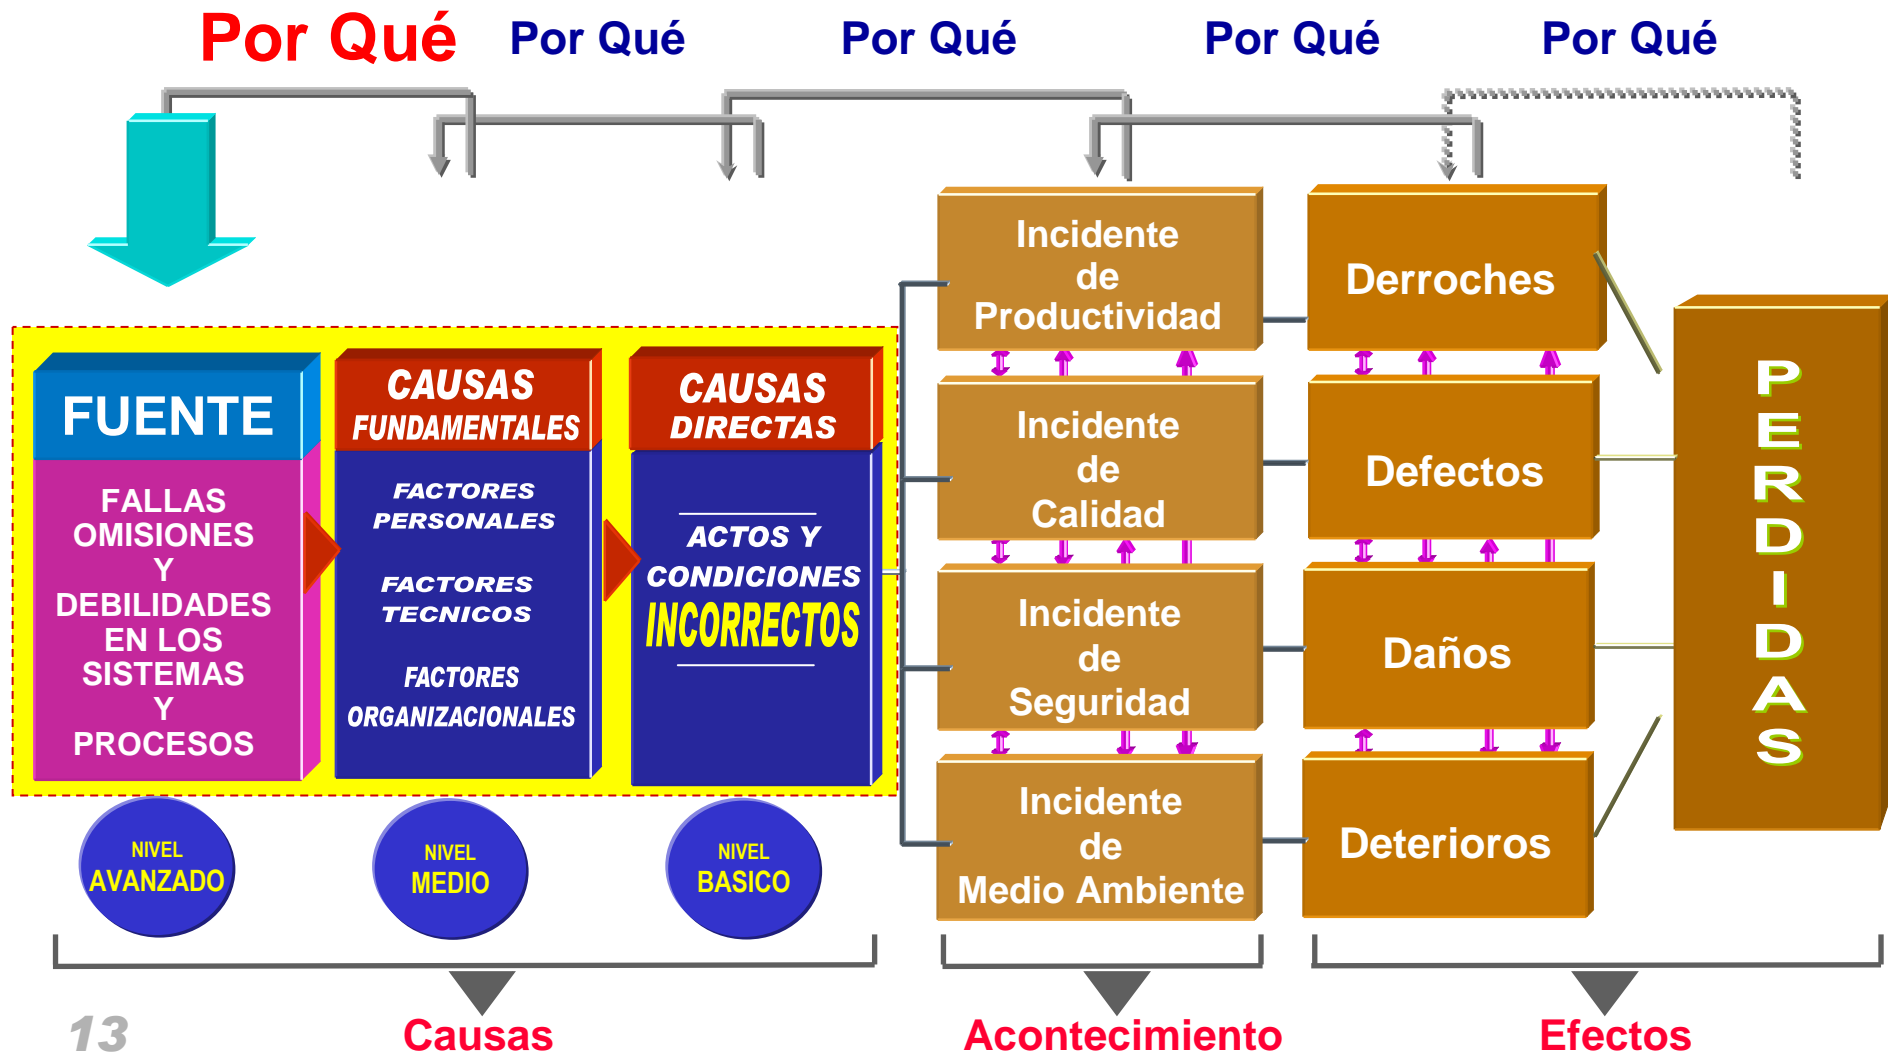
Por Qué Por Qué Por Qué Por Qué Por Qué

FUENTE

FALLAS OMISIONES Y DEBILIDADES EN LOS SISTEMAS Y PROCESOS

CAUSAS FUNDAMENTALES

FACTORES PERSONALES

FACTORES TECNICOS

FACTORES ORGANIZACIONALES

CAUSAS DIRECTAS

ACTOS Y CONDICIONES INCORRECTOS

NIVEL AVANZADO

NIVEL MEDIO

NIVEL BASICO

Incidente de Productividad

Incidente de Calidad

Incidente de Seguridad

Incidente de Medio Ambiente

Derroches

Defectos

Daños

Deterioros

PERDIDAS

13

Causas

Acontecimiento

Efectos